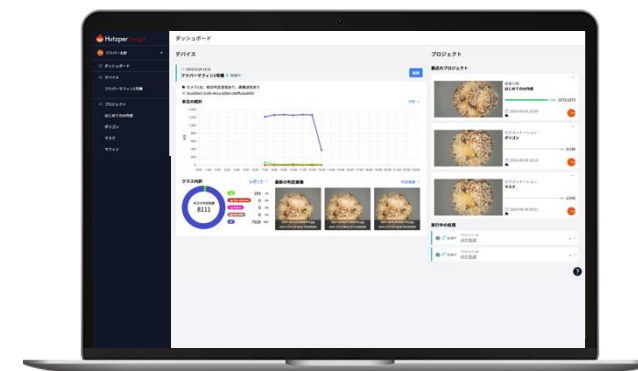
Hutzper

ダッシュボード

デバイス

プロジェクト

フリバー太郎

ダッシュボード

デバイス

フリバーマフィン1号機

プロジェクト

はじめての外観検査

ポリゴン

マスク

マフィン

フリバーマフィン1号機

本日の統計

クラス内訳

8111

7928

最新の判定画像

最近のプロジェクト

はじめての外観検査

ポリゴン

マスク

実行中の処理

?